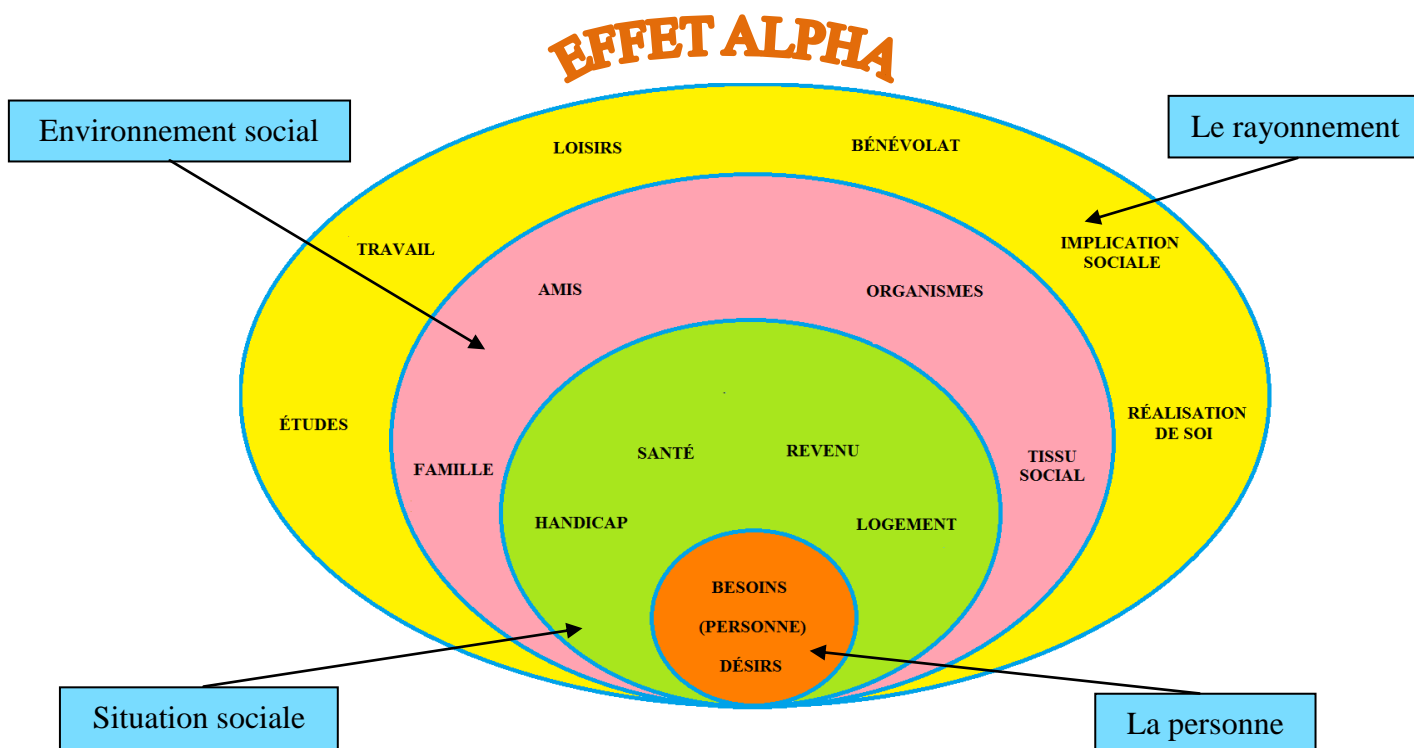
EFFET ALPHA

Environnement social

Le rayonnement

LOISIRS

BÉNÉVOLAT

TRAVAIL

IMPLICATION SOCIALE

AMIS

ORGANISMES

ÉTUDES

RÉALISATION DE SOI

FAMILLE

SANTÉ

REVENU

TISSU SOCIAL

HANDICAP

LOGEMENT

BESOINS

(PERSONNE)

DÉSIRS

Situation sociale

La personne